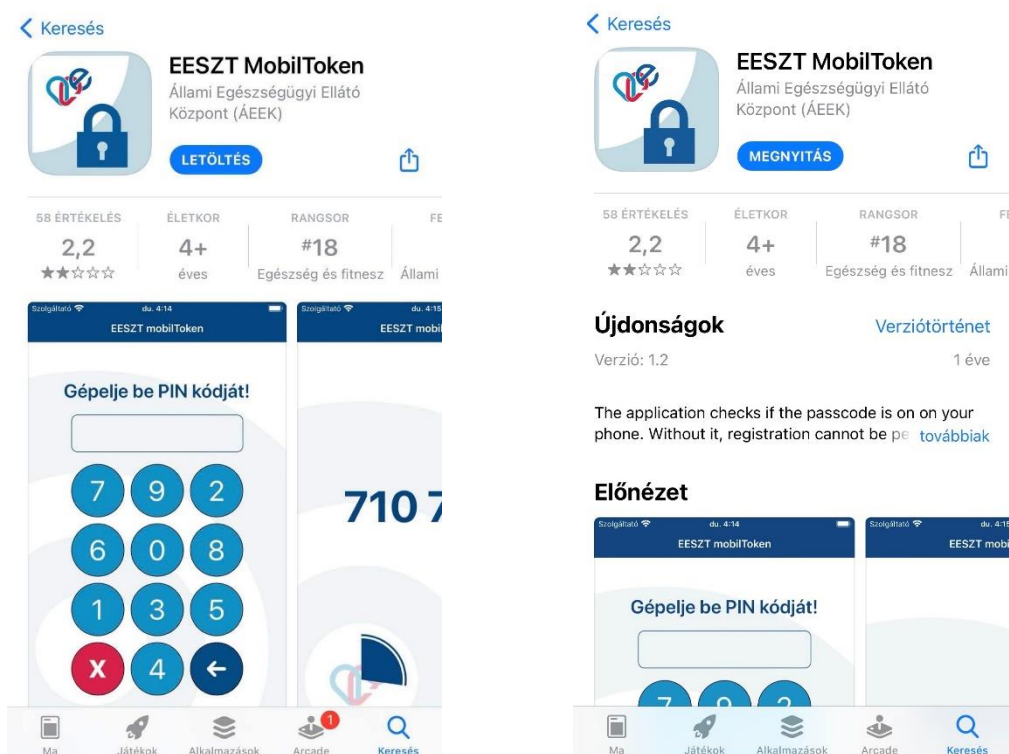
< Keresés

EESZT MobilToken
Állami Egészségügyi Ellátó Központ (ÁEEK)

LETÖLTÉS

58 ÉRTÉKELÉS
2,2
★★☆☆☆

ÉLETKOR
4+
éves

RANGSOR
#18
Egészség és fitness

FE
Állami

Szolgáltató du. 4:14
EESZT mobilToken

Gépelje be PIN kódját!

7 9 2
6 0 8
1 3 5
X 4 ←

Szolgáltató du. 4:15
EESZT mobil

710 7

Ma
Játékok
Alkalmazások
Arcade
1
Keresés

< Keresés

EESZT MobilToken
Állami Egészségügyi Ellátó Központ (ÁEEK)

MEGNYITÁS

58 ÉRTÉKELÉS
2,2
★★☆☆☆

ÉLETKOR
4+
éves

RANGSOR
#18
Egészség és fitness

FE
Állami

Újdonságok
Verziótörténet
Verzió: 1.2
1 éve

The application checks if the passcode is on on your phone. Without it, registration cannot be pe továbbiak

Előnézet

Szolgáltató du. 4:14
EESZT mobilToken

Gépelje be PIN kódját!

Szolgáltató du. 4:15
EESZT mobi

Ma
Játékok
Alkalmazások
Arcade
Keresés